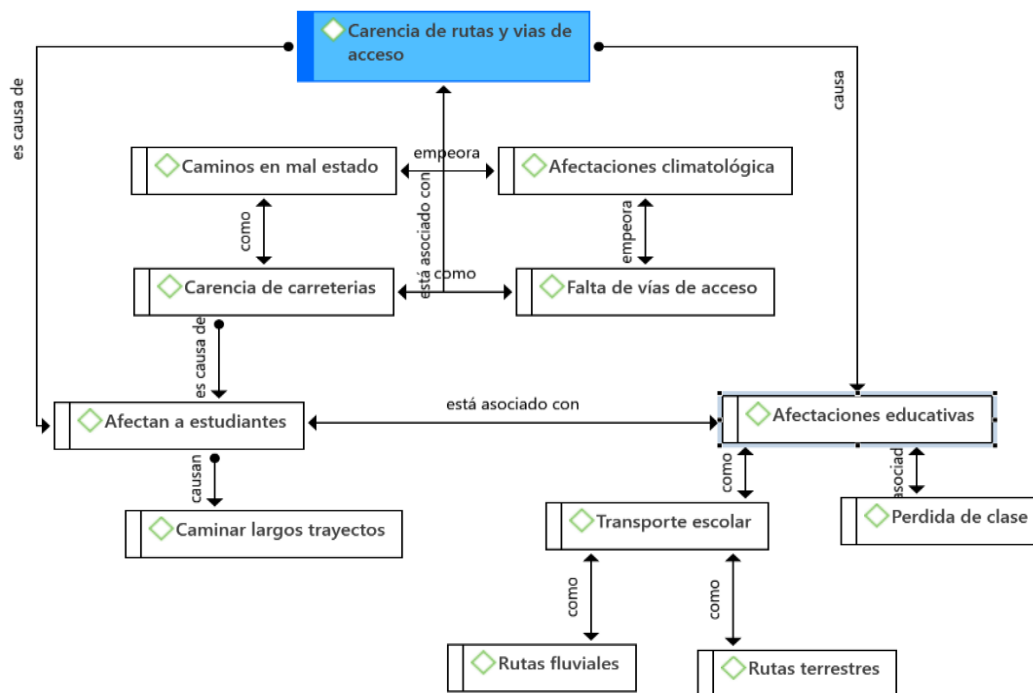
Carencia de rutas y vias de acceso

es causa de

causa

Caminos en mal estado

empeora

Afectaciones climatológica

está asociado con

como

empeora

Carencia de carreterias

como

Falta de vías de acceso

es causa de

Afectan a estudiantes

está asociado con

Afectaciones educativas

causan

como

asociad

Caminar largos trayectos

Transporte escolar

Perdida de clase

como

como

Rutas fluviales

Rutas terrestres